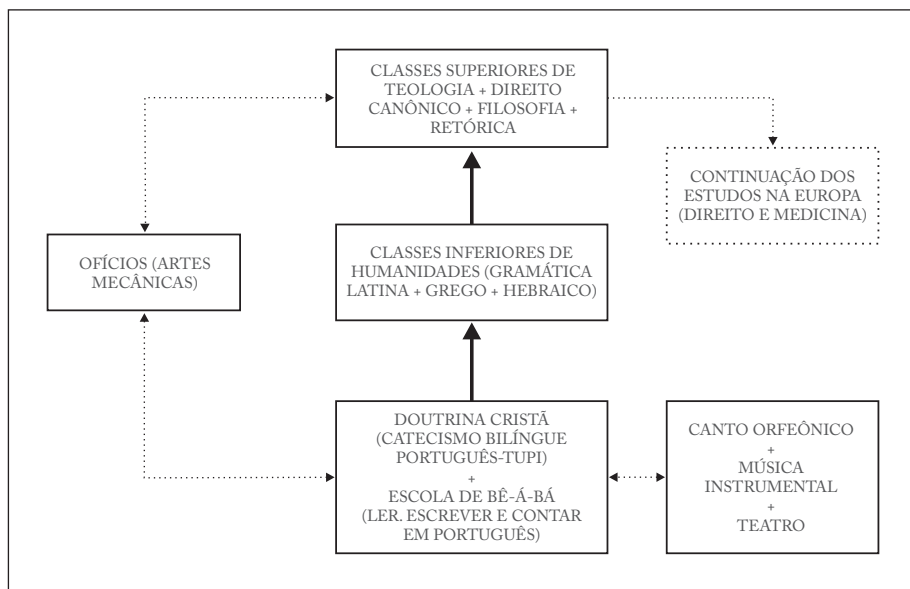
CLASSES SUPERIORES DE TEOLOGIA + DIREITO CANÔNICO + FILOSOFIA + RETÓRICA

CONTINUAÇÃO DOS ESTUDOS NA EUROPA (DIREITO E MEDICINA)

OFÍCIOS (ARTES MECÂNICAS)

CLASSES INFERIORES DE HUMANIDADES (GRAMÁTICA LATINA + GREGO + HEBRAICO)

DOUTRINA CRISTÃ (CATECISMO BILÍNGUE PORTUGUÊS-TUPI) + ESCOLA DE BÊ-Á-BÁ (LER. ESCREVER E CONTAR EM PORTUGUÊS)

CANTO ORFEÔNICO + MÚSICA INSTRUMENTAL + TEATRO